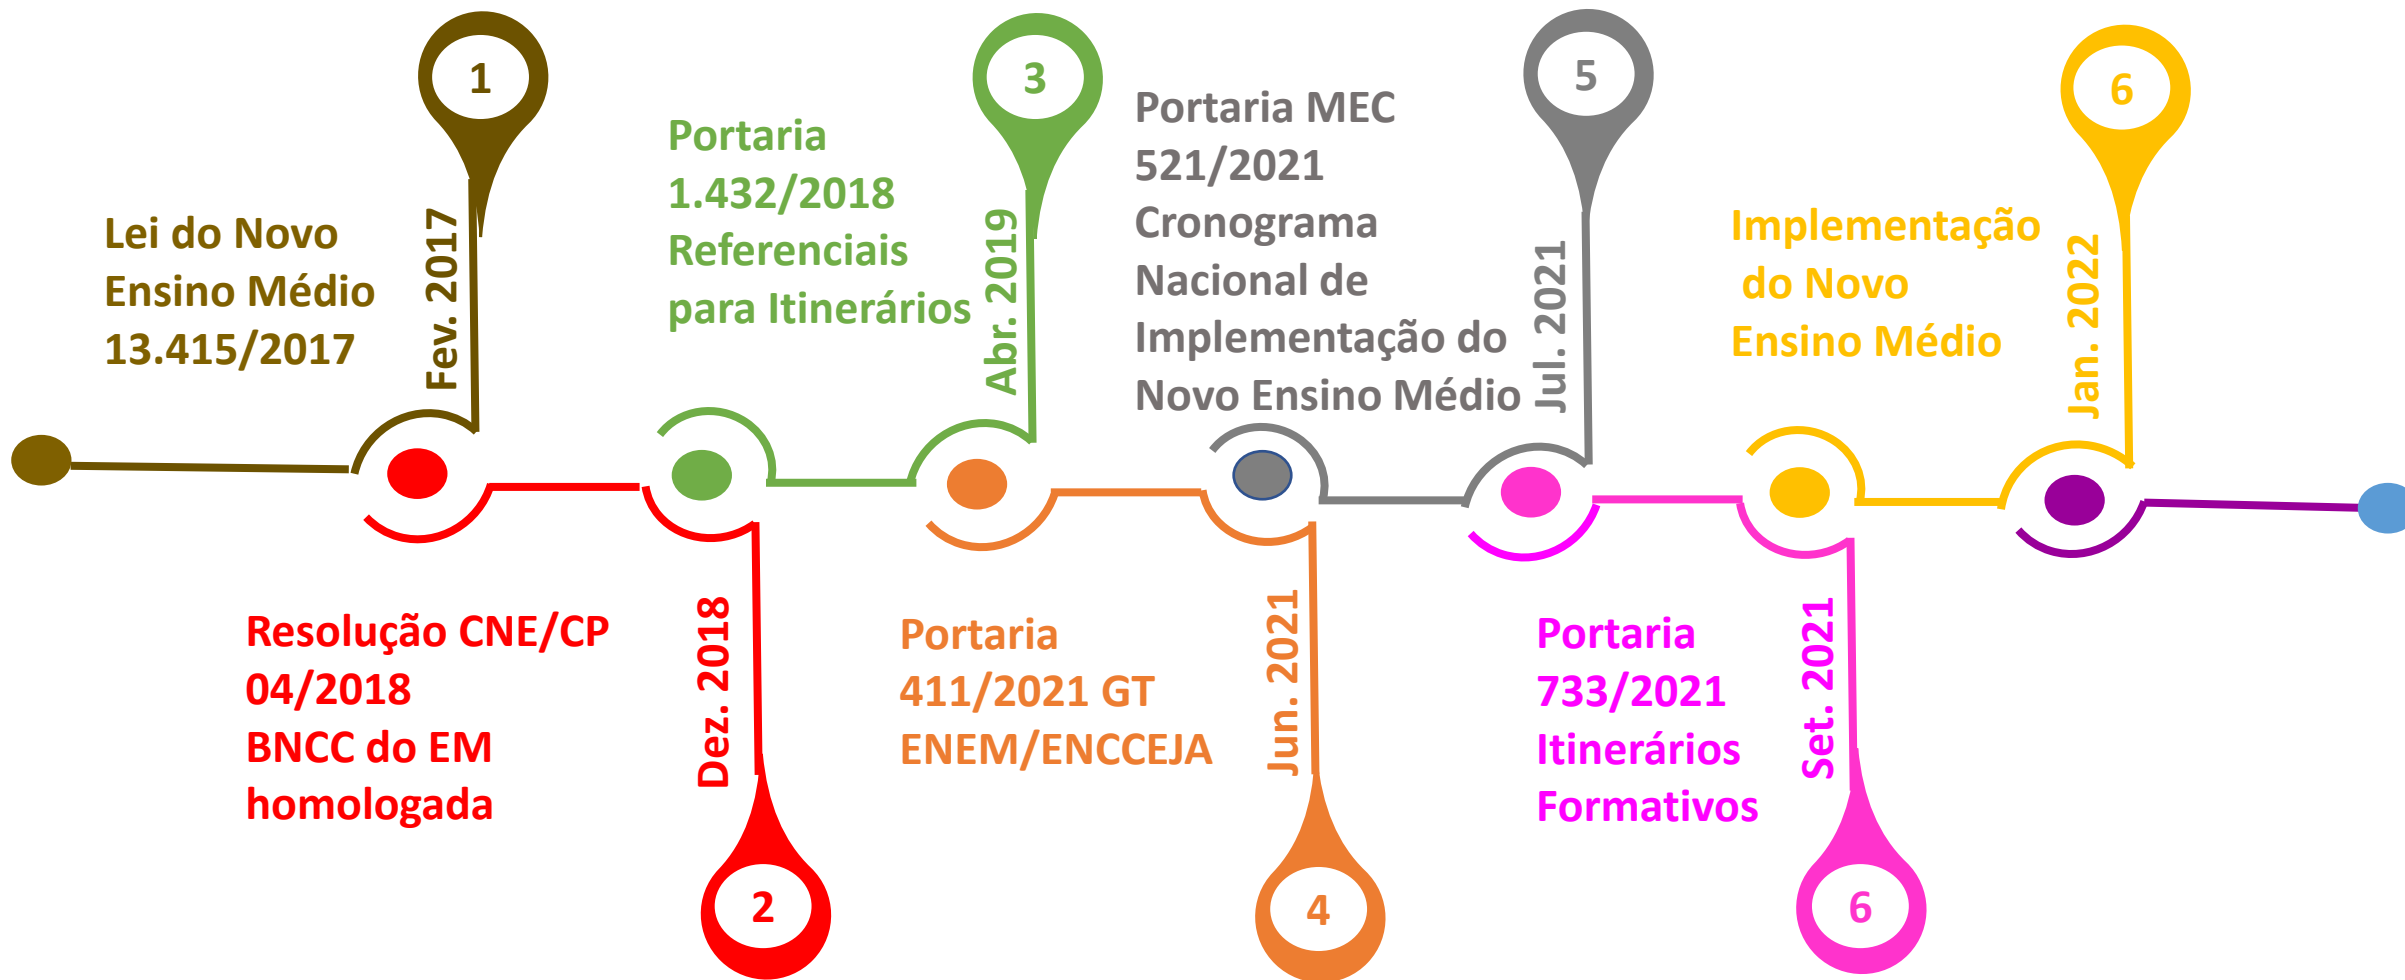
1
Fev. 2017
Lei do Novo Ensino Médio 13.415/2017

Resolução CNE/CP 04/2018 BNCC do EM homologada
Dez. 2018
2

Portaria 1.432/2018 Referenciais para Itinerários
Abr. 2019
3

Portaria 411/2021 GT ENEM/ENCCEJA
Jun. 2021
4

Portaria MEC 521/2021 Cronograma Nacional de Implementação do Novo Ensino Médio
Jul. 2021
5

Portaria 733/2021 Itinerários Formativos
Set. 2021
6

Implementação do Novo Ensino Médio
Jan. 2022
6